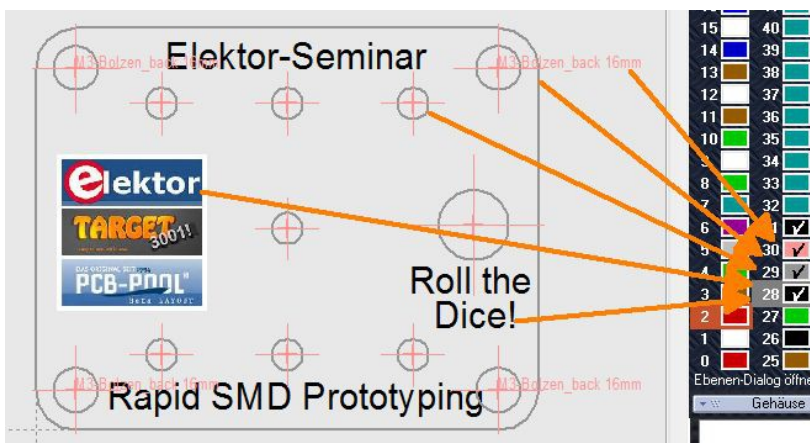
Elektor-Seminar

M3-Bolzen_back 16mm

M3-Bolzen_back 16mm

elektor

TARGET 3001!

DAS ORIGINAL SEIT 1990 PCB-POOL® Beta LAYOUT

Roll the Dice!

M3-Bolzen_back 16mm

M3-Bolzen_back 16mm

Rapid SMD Prototyping

15
14
13
12
11
10
9
8
7
6
5
4
3
2
1
0

40
39
38
37
36
35
34
33
32
31
30
29
28
27
26
25

Ebenen-Dialog öffne

Gehäuse